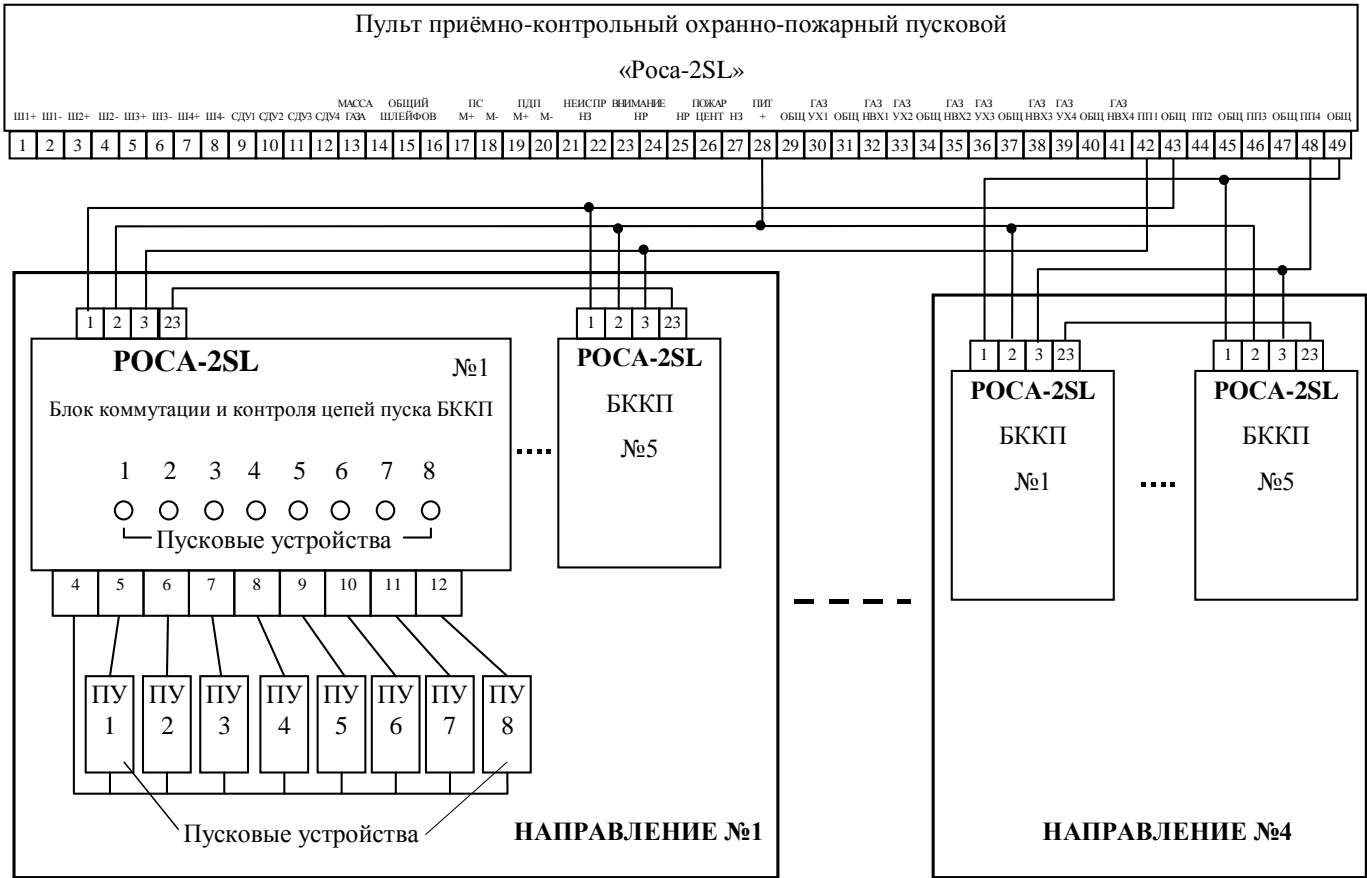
Пульт приёмно-контрольный охранно-пожарный пусковой

«Роса-2SL»

Ш1+ Ш1- Ш2+ Ш2- Ш3+ Ш3- Ш4+ Ш4- СДУ1 СДУ2 СДУ3 СДУ4 МАССА ГАЗА ОБЩИЙ ШЛЕЙФОВ ПС М+ М- ПДП М+ М- НЕИСПР НЗ ВНИМАНИЕ НР НР ПОЖАР ЦЕНТ НЗ ПИТ + ОБЩ ГАЗ УХ1 ОБЩ ГАЗ НВХ1 ГАЗ УХ2 ОБЩ ГАЗ НВХ2 ГАЗ УХ3 ОБЩ ГАЗ НВХ3 ГАЗ УХ4 ОБЩ ГАЗ НВХ4 ПП1 ОБЩ ПП2 ОБЩ ПП3 ОБЩ ПП4 ОБЩ

1 2 3 4 5 6 7 8 9 10 11 12 13 14 15 16 17 18 19 20 21 22 23 24 25 26 27 28 29 30 31 32 33 34 35 36 37 38 39 40 41 42 43 44 45 46 47 48 49

1 2 3 23

РОСА-2SL №1

Блок коммутации и контроля цепей пуска БККП

1 2 3 4 5 6 7 8

Пусковые устройства

4 5 6 7 8 9 10 11 12

ПУ 1 ПУ 2 ПУ 3 ПУ 4 ПУ 5 ПУ 6 ПУ 7 ПУ 8

Пусковые устройства

1 2 3 23

РОСА-2SL

БККП

№5

НАПРАВЛЕНИЕ №1

1 2 3 23

РОСА-2SL

БККП

№1

1 2 3 23

РОСА-2SL

БККП

№5

НАПРАВЛЕНИЕ №4